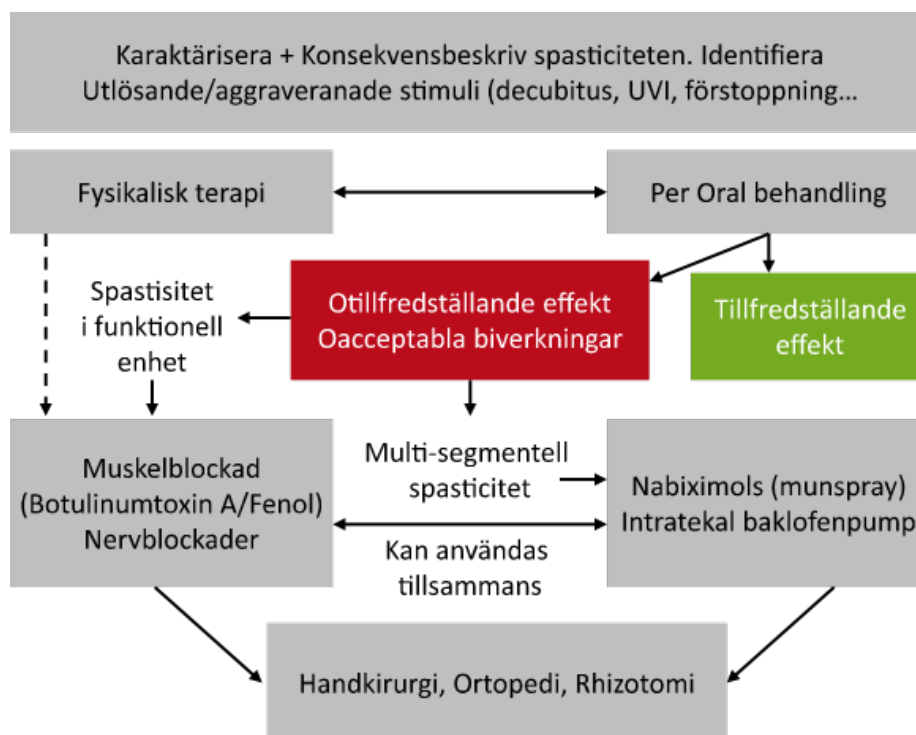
Karaktärisera + Konsekvensbeskriv spasticiteten. Identifiera Utlösande/aggraveranade stimuli (decubitus, UVI, förstoppning...

Fysikalisk terapi

Per Oral behandling

Spastisitet i funktionell enhet

Otillfredställande effekt Oacceptabla biverkningar

Tillfredställande effekt

Muskelblockad (Botulinumtoxin A/Fenol) Nervblockader

Multi-segmentell spasticitet

Kan användas tillsammans

Nabiximols (munspray) Intratekal baklofenpump

Handkirurgi, Ortopedi, Rhizotomi